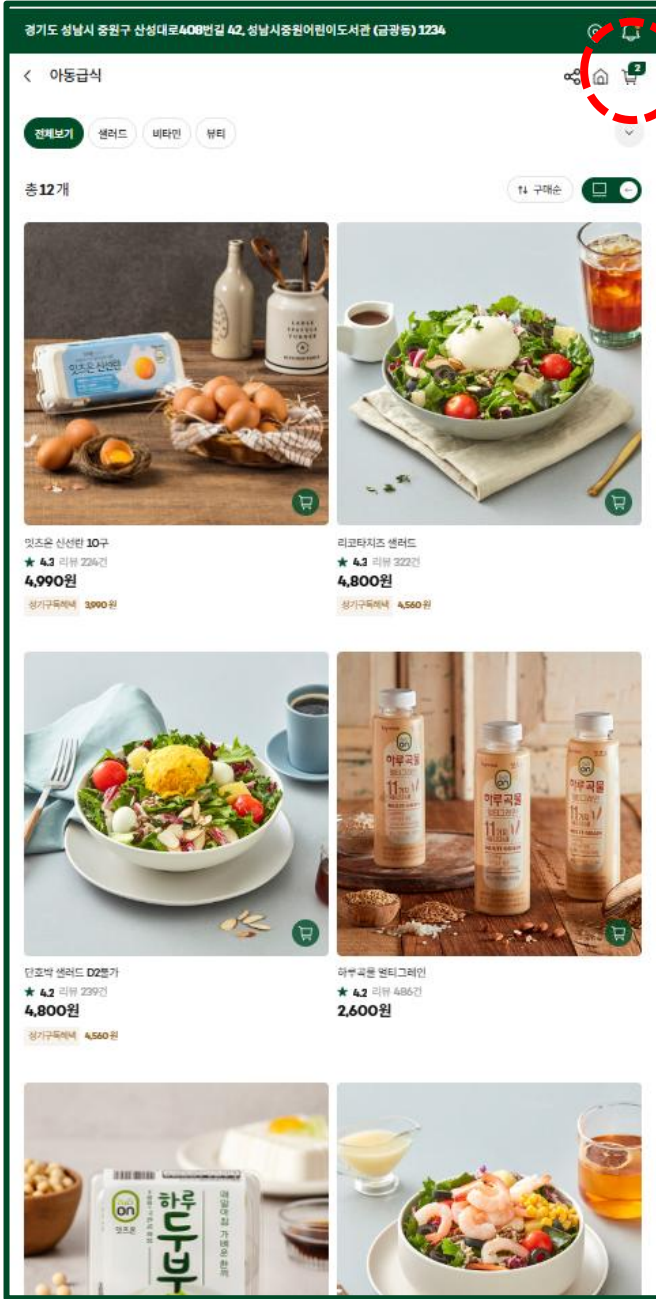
경기도 성남시 중원구 산성대로408번길 42, 성남시중원어린이도서관 (금광동) 1234

아동급식

2

전체보기 샐러드 비타민 뷰티

총 12개

구매순

잇츠온 신선란

잇츠온 신선란 10구
★ 4.3 리뷰 224건
4,990원
정기구독혜택 3,990원

리코타치즈 샐러드
★ 4.3 리뷰 322건
4,800원
정기구독혜택 4,560원

단호박 샐러드 D2통가
★ 4.2 리뷰 239건
4,800원
정기구독혜택 4,560원

on
하루곡물
멀티그레인
11

하루곡물 멀티그레인
★ 4.2 리뷰 486건
2,600원

on
잇츠온
하루
두부